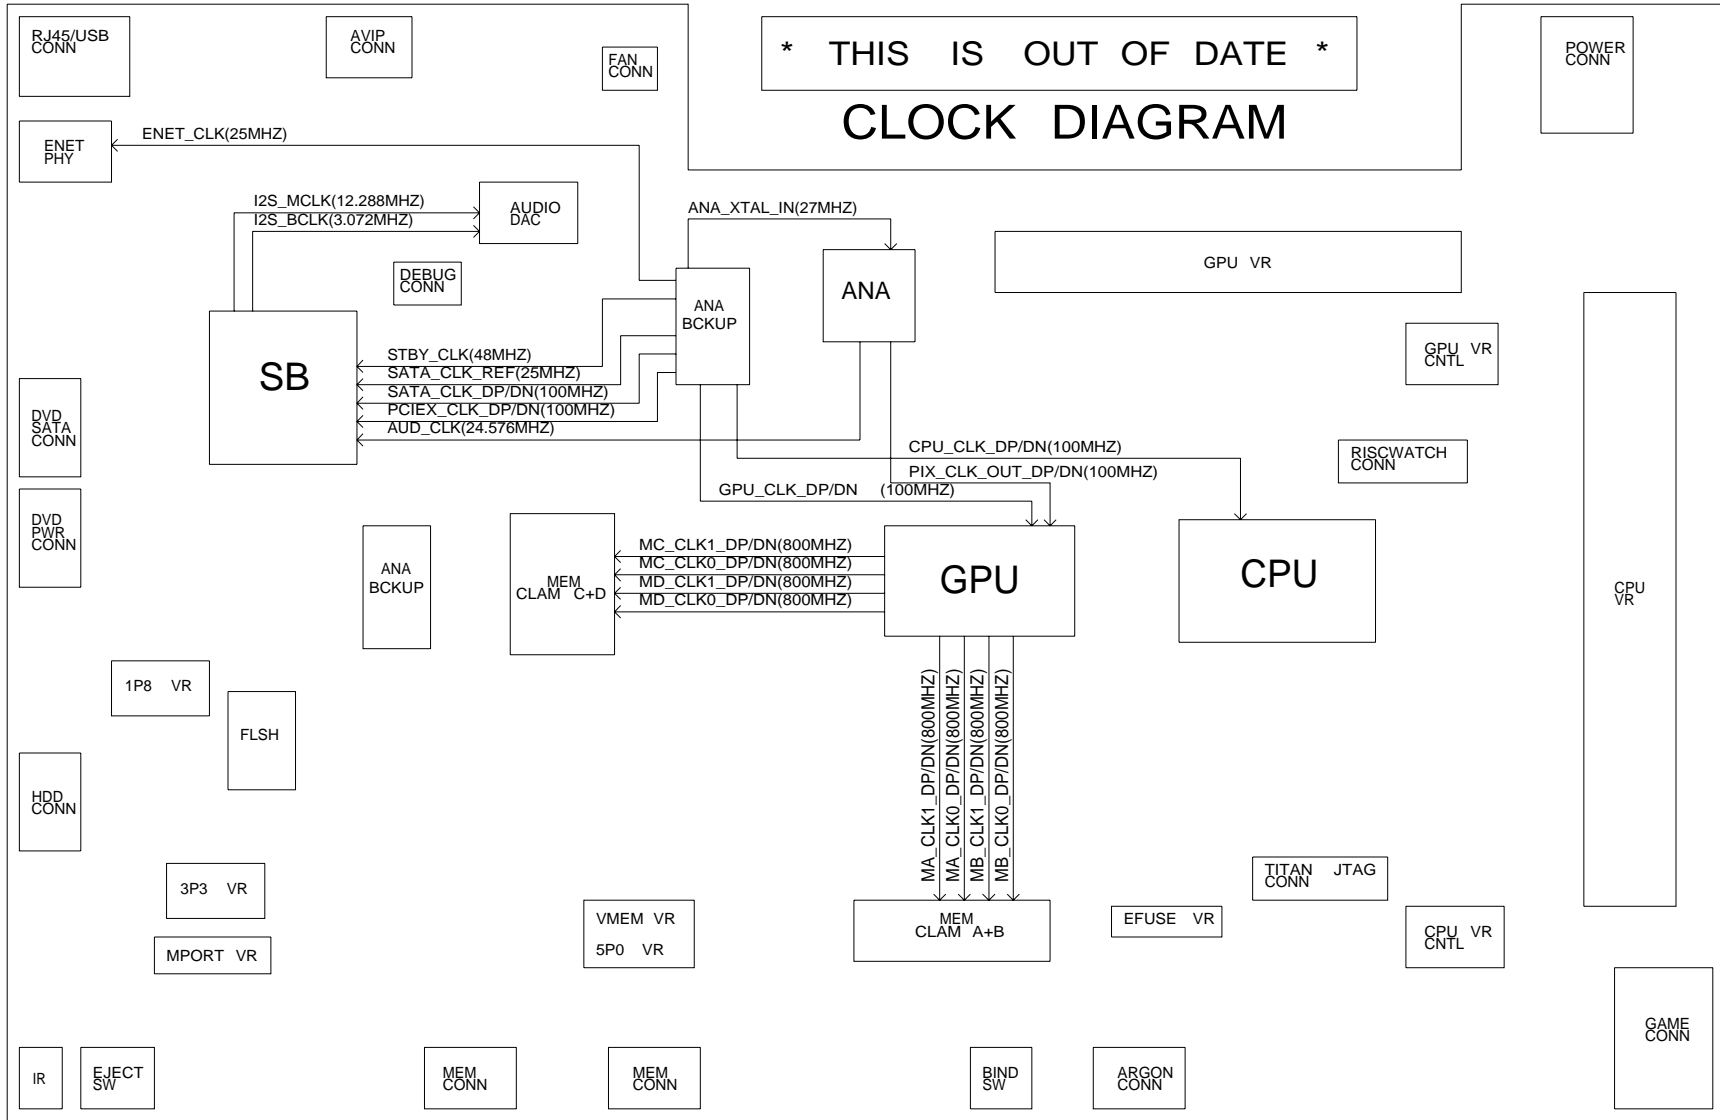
RJ45/USB CONN

AVIP CONN

FAN CONN

* THIS IS OUT OF DATE *

CLOCK DIAGRAM

POWER CONN

ENET PHY

ENET_CLK(25MHZ)

I2S_MCLK(12.288MHZ)
I2S_BCLK(3.072MHZ)

AUDIO DAC

ANA_XTAL_IN(27MHZ)

GPU VR

DEBUG CONN

ANA BCKUP

ANA

SB

STBY_CLK(48MHZ)
SATA_CLK_REF(25MHZ)
SATA_CLK_DP/DN(100MHZ)
PCIEX_CLK_DP/DN(100MHZ)
AUD_CLK(24.576MHZ)

GPU VR CNTL

RISCWATCH CONN

DVD SATA CONN

CPU_CLK_DP/DN(100MHZ)

PIX_CLK_OUT_DP/DN(100MHZ)

GPU_CLK_DP/DN (100MHZ)

DVD PWR CONN

ANA BCKUP

MEM CLAM C+D

MC_CLK1_DP/DN(800MHZ)
MC_CLK0_DP/DN(800MHZ)
MD_CLK1_DP/DN(800MHZ)
MD_CLK0_DP/DN(800MHZ)

GPU

CPU

CPU VR

1P8 VR

FLSH

MA_CLK1_DP/DN(800MHZ)
MA_CLK0_DP/DN(800MHZ)
MB_CLK1_DP/DN(800MHZ)
MB_CLK0_DP/DN(800MHZ)

HDD CONN

TITAN JTAG CONN

3P3 VR

VMEM VR
5P0 VR

MEM CLAM A+B

EFUSE VR

CPU VR CNTL

MPORT VR

GAME CONN

IR

EJECT SW

MEM CONN

MEM CONN

BIND SW

ARGON CONN